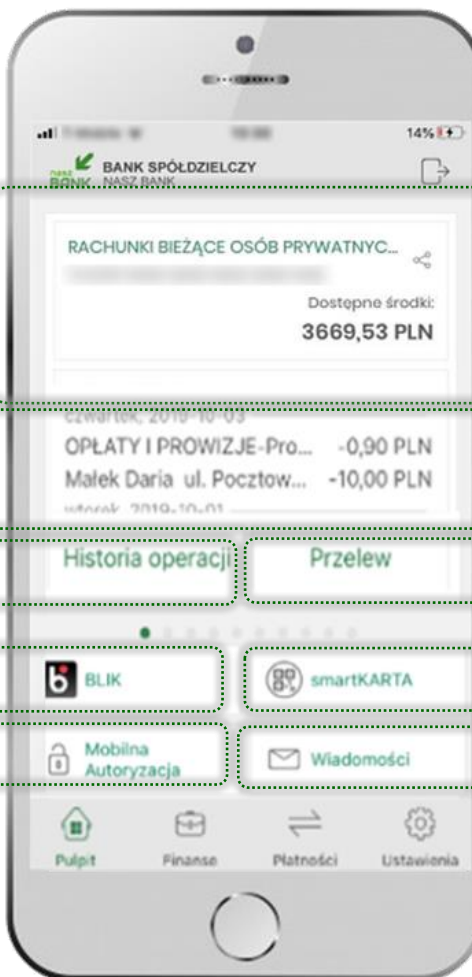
14%

nasz BANK BANK SPÓŁDZIELCZY NASZ BANK

RACHUNKI BIEŻĄCE OSÓB PRYWATNYC...

Dostępne środki:

3669,53 PLN

czwartek, 2019-10-03

OPŁATY I PROWIZJE-Pro... -0,90 PLN

Małek Daria ul. Pocztow... -10,00 PLN

wtorek, 2019-10-01

Historia operacji

Przelew

BLIK

smartKARTA

Mobilna Autoryzacja

Wiadomości

Pulpit

Finanse

Płatności

Ustawienia